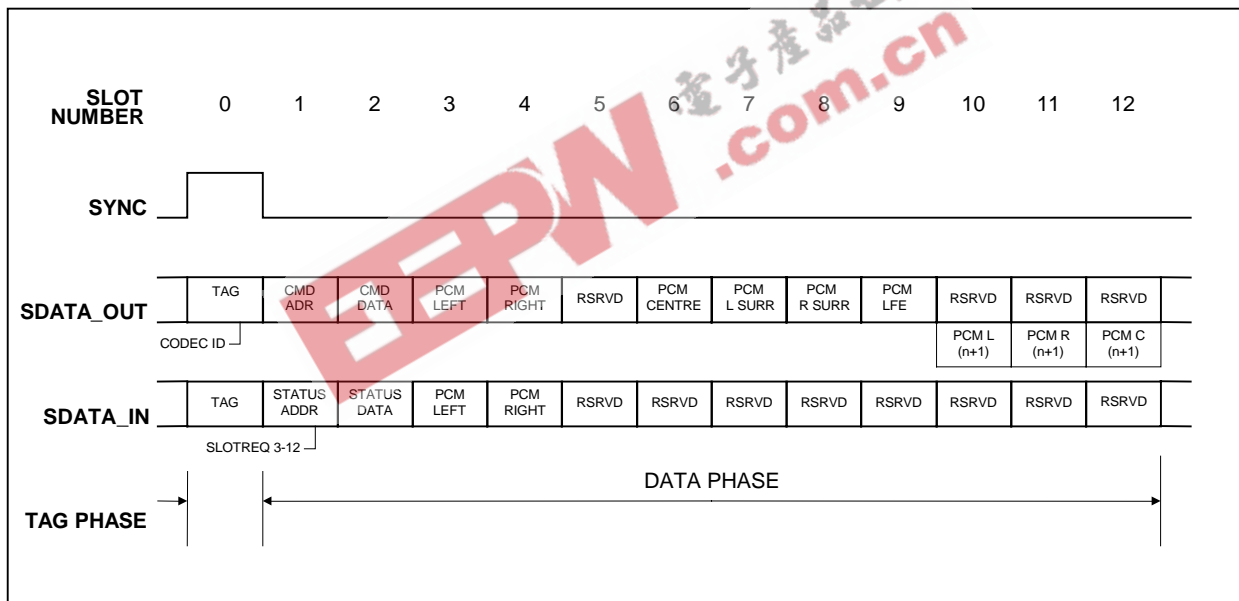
SLOT NUMBER 0 1 2 3 4 5 6 7 8 9 10 11 12

SYNC

| SDATA_OUT | TAG | CMD ADR | CMD DATA | PCM LEFT | PCM RIGHT | RSRVD | PCM CENTRE | PCM L SURR | PCM R SURR | PCM LFE | RSRVD | RSRVD | RSRVD |
|---|---|---|---|---|---|---|---|---|---|---|---|---|---|
| | | | | | | | | | | | PCM L (n+1) | PCM R (n+1) | PCM C (n+1) |

CODEC ID

| SDATA_IN | TAG | STATUS ADDR | STATUS DATA | PCM LEFT | PCM RIGHT | RSRVD | RSRVD | RSRVD | RSRVD | RSRVD | RSRVD | RSRVD | RSRVD |
|---|---|---|---|---|---|---|---|---|---|---|---|---|---|

SLOTREQ 3-12

TAG PHASE

DATA PHASE

EEPW .com.cn 电子产品世界